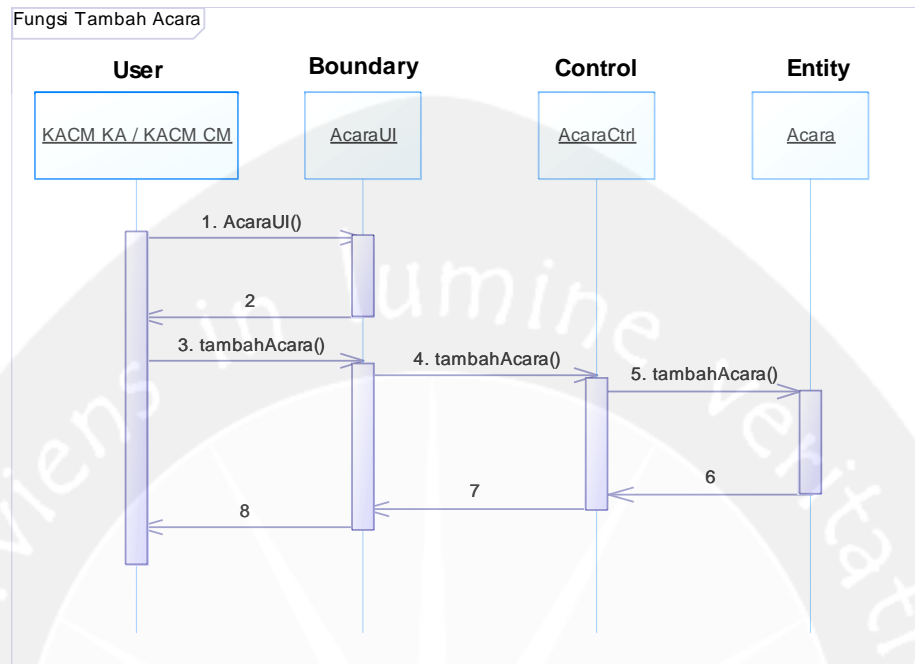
Fungsi Tambah Acara

User

Boundary

Control

Entity

KACM KA / KACM CM

AcaraUI

AcaraCtrl

Acara

1. AcaraUI()

2

3. tambahAcara()

4. tambahAcara()

5. tambahAcara()

6

7

8

Sapiens in lumine veritatis